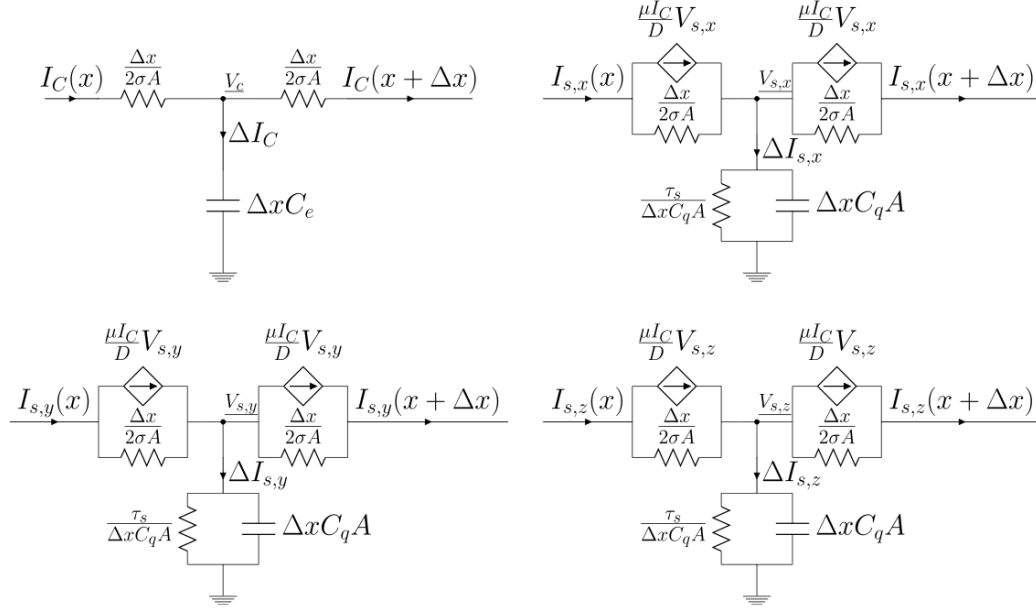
$I_C(x)$ $\frac{\Delta x}{2\sigma A}$ $V_c$ $\frac{\Delta x}{2\sigma A}$ $I_C(x+\Delta x)$

$\Delta I_C$

$\Delta x C_e$

$\frac{\mu I_C}{D}V_{s,x}$ $\frac{\mu I_C}{D}V_{s,x}$

$I_{s,x}(x)$ $\frac{\Delta x}{2\sigma A}$ $V_{s,x}$ $\frac{\Delta x}{2\sigma A}$ $I_{s,x}(x+\Delta x)$

$\Delta I_{s,x}$

$\frac{\tau_s}{\Delta x C_q A}$ $\Delta x C_q A$

$\frac{\mu I_C}{D}V_{s,y}$ $\frac{\mu I_C}{D}V_{s,y}$

$I_{s,y}(x)$ $\frac{\Delta x}{2\sigma A}$ $V_{s,y}$ $\frac{\Delta x}{2\sigma A}$ $I_{s,y}(x+\Delta x)$

$\Delta I_{s,y}$

$\frac{\tau_s}{\Delta x C_q A}$ $\Delta x C_q A$

$\frac{\mu I_C}{D}V_{s,z}$ $\frac{\mu I_C}{D}V_{s,z}$

$I_{s,z}(x)$ $\frac{\Delta x}{2\sigma A}$ $V_{s,z}$ $\frac{\Delta x}{2\sigma A}$ $I_{s,z}(x+\Delta x)$

$\Delta I_{s,z}$

$\frac{\tau_s}{\Delta x C_q A}$ $\Delta x C_q A$